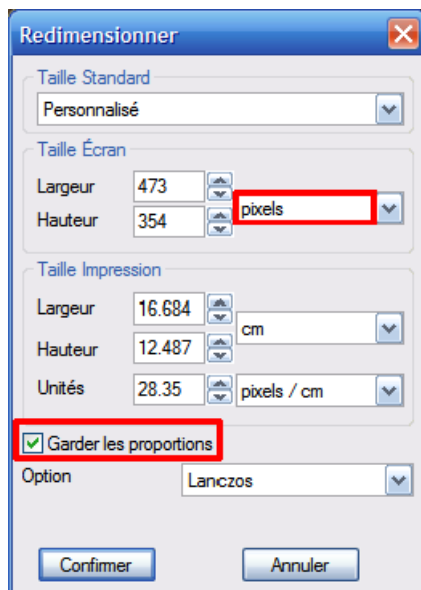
Redimensionner

Taille Standard

Personnalisé

Taille Écran

Largeur 473

Hauteur 354

pixels

Taille Impression

Largeur 16.684

Hauteur 12.487

cm

Unités 28.35

pixels / cm

Garder les proportions

Option

Lanczos

Confirmer

Annuler